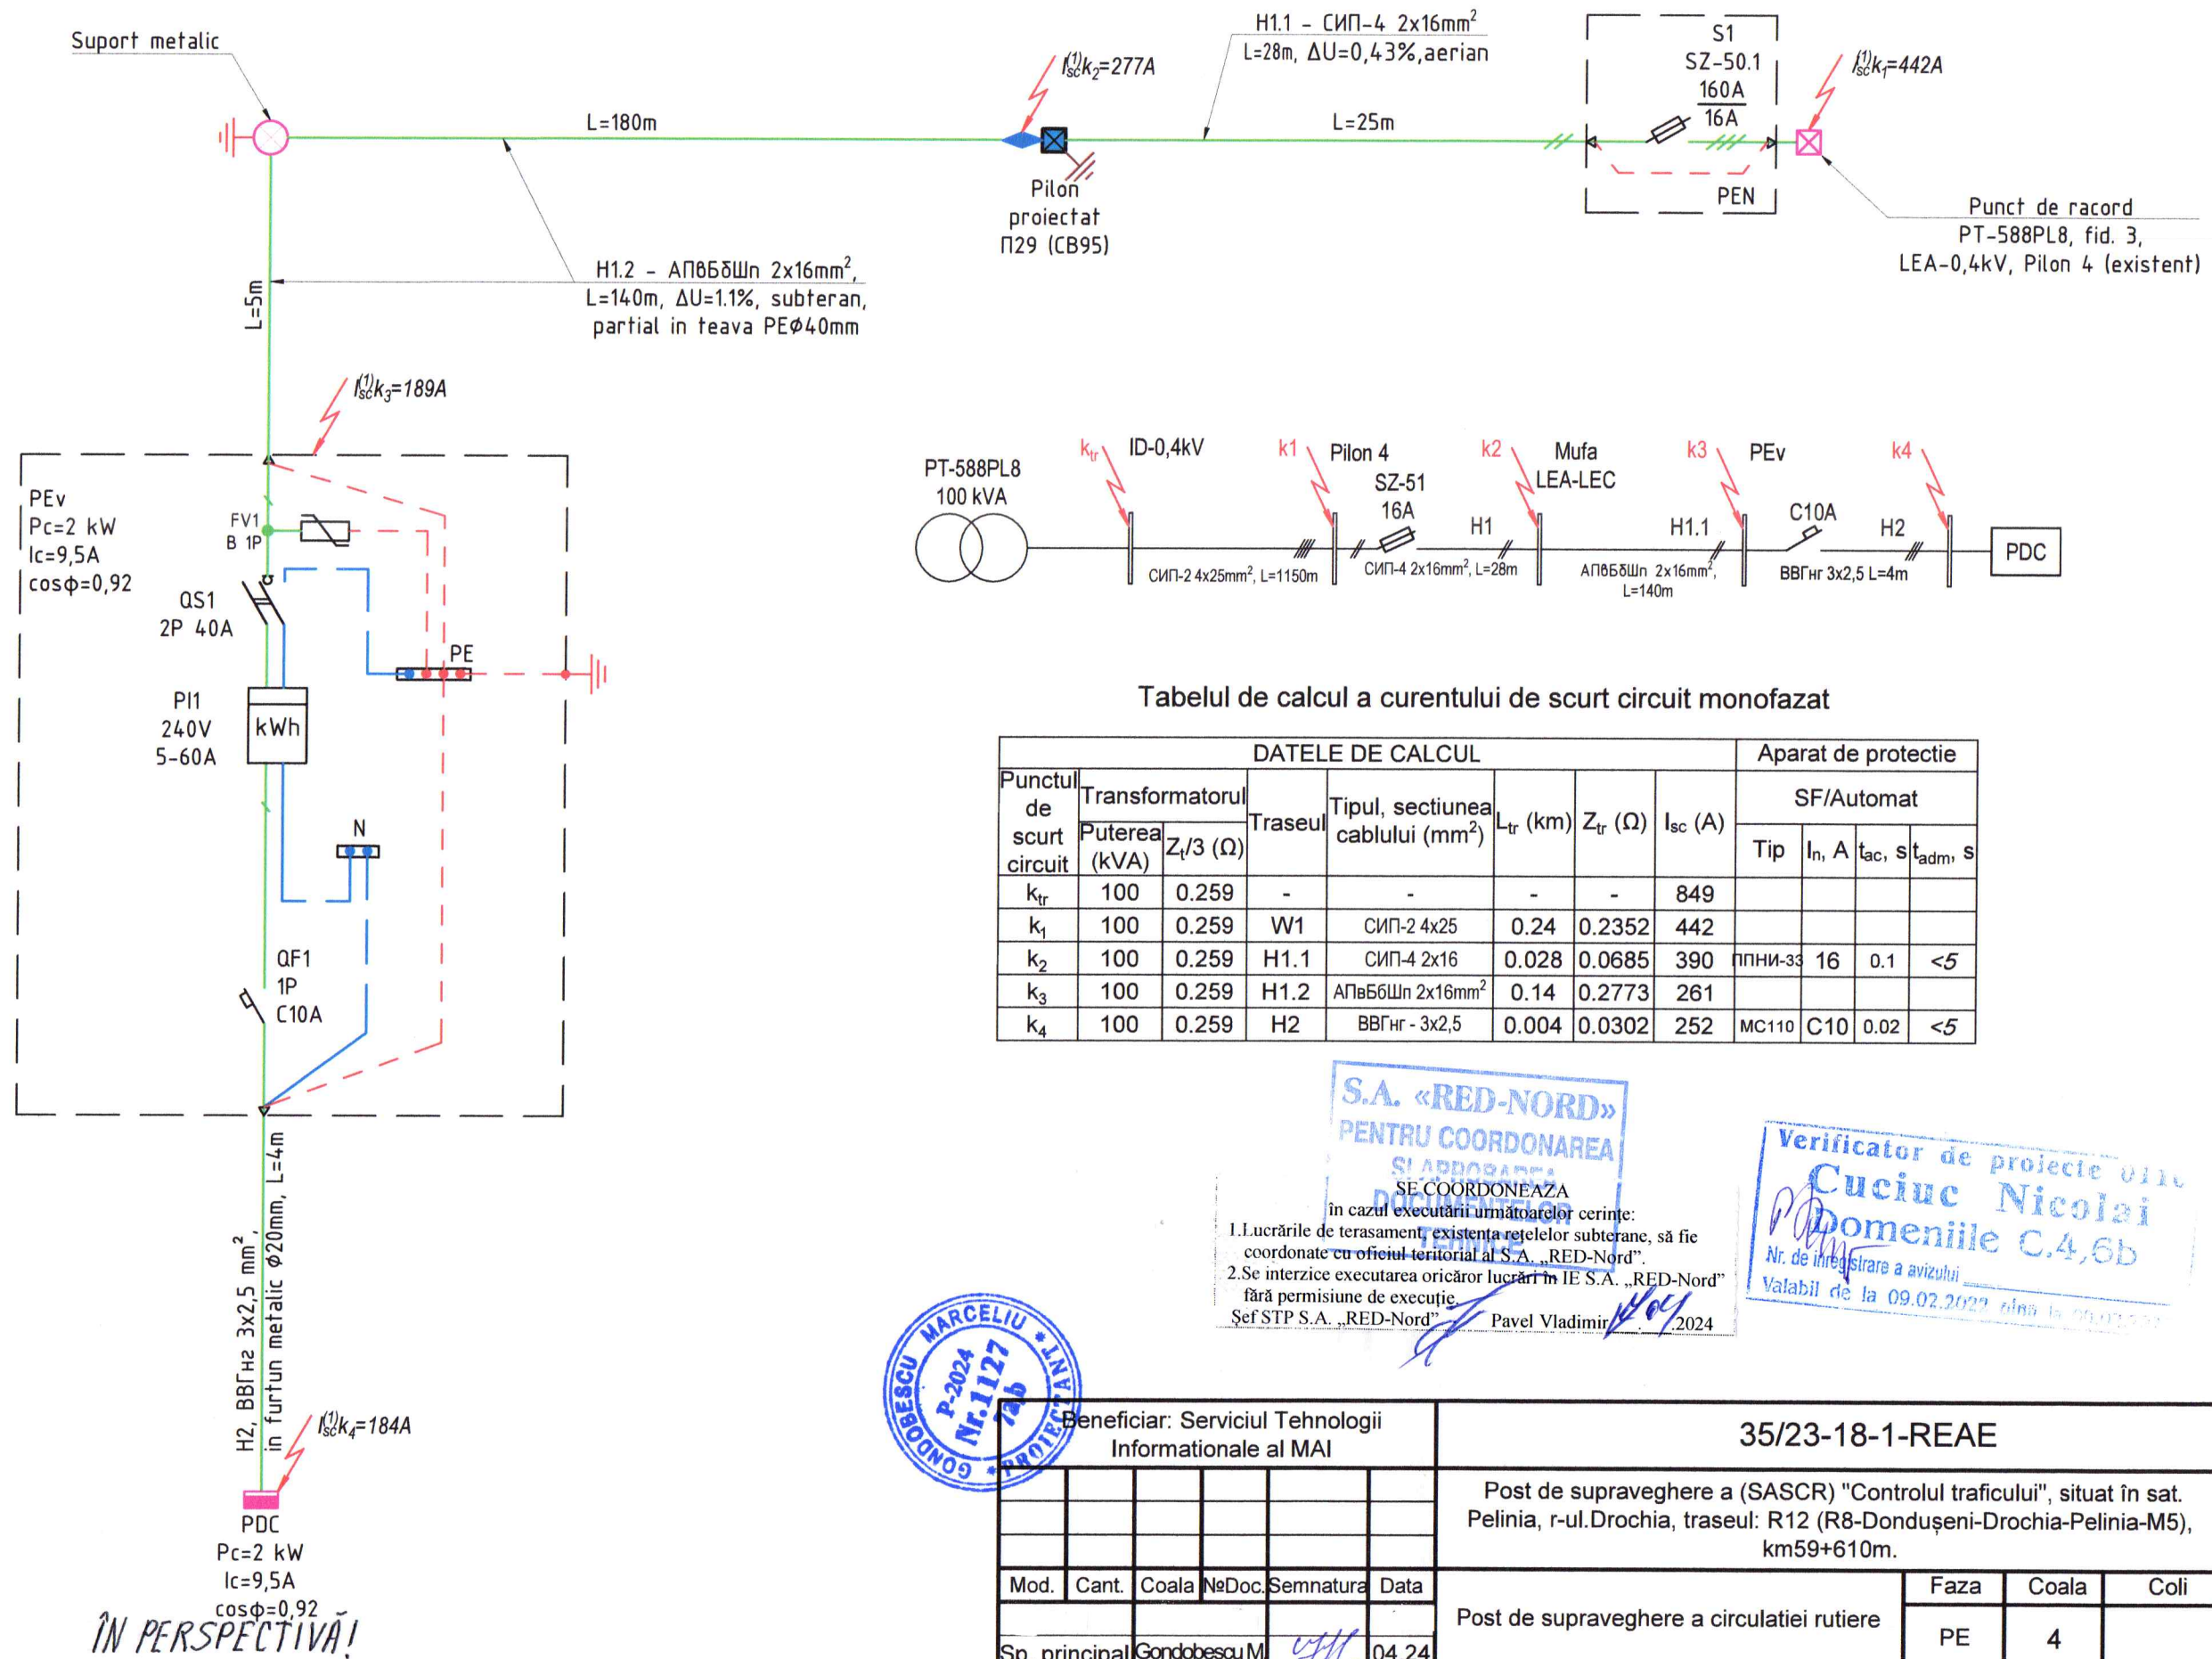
Suport metalic

H1.1 - СИП-4 2x16mm$^2$
L=28m, ΔU=0,43%,aerian

$I_{sc}^{(1)}k_2$=277A

S1
SZ-50.1
160A
16A

$I_{sc}^{(1)}k_1$=442A

L=180m

L=25m

Pilon
proiectat
П29 (СВ95)

PEN

Punct de racord
PT-588PL8, fid. 3,
LEA-0,4kV, Pilon 4 (existent)

H1.2 - АПвБбШп 2x16mm$^2$,
L=140m, ΔU=1.1%, subteran,
partial in teava PEØ40mm

L=5m

$I_{sc}^{(1)}k_3$=189A

PEv
Pc=2 kW
Ic=9,5A
cosφ=0,92

FV1
B 1P

QS1
2P 40A

PE

PI1
240V
5-60A

kWh

N

QF1
1P
C10A

PT-588PL8
100 kVA

$k_{tr}$ ID-0,4kV
k1 Pilon 4
SZ-51
16A
k2 Mufa
LEA-LEC
H1
H1.1
k3 PEv
C10A
k4
H2
PDC

СИП-2 4x25mm$^2$, L=1150m
СИП-4 2x16mm$^2$, L=28m
АПвБбШп 2x16mm$^2$, L=140m
ВВГнг 3x2,5 L=4m

Tabelul de calcul a curentului de scurt circuit monofazat

| Punctul de scurt circuit | Puterea (kVA) | $Z_t/3$ (Ω) | Traseul | Tipul, sectiunea cablului (mm$^2$) | $L_{tr}$ (km) | $Z_{tr}$ (Ω) | $I_{sc}$ (A) | Tip | $I_n$, A | $t_{ac}$, s | $t_{adm}$, s |
|---|---|---|---|---|---|---|---|---|---|---|---|
| DATELE DE CALCUL / Transformatorul | | | | | | | | Aparat de protectie / SF/Automat | | | |
| $k_{tr}$ | 100 | 0.259 | - | - | - | - | 849 | | | | |
| $k_1$ | 100 | 0.259 | W1 | СИП-2 4x25 | 0.24 | 0.2352 | 442 | | | | |
| $k_2$ | 100 | 0.259 | H1.1 | СИП-4 2x16 | 0.028 | 0.0685 | 390 | ППНИ-33 | 16 | 0.1 | <5 |
| $k_3$ | 100 | 0.259 | H1.2 | АПвБбШп 2x16mm$^2$ | 0.14 | 0.2773 | 261 | | | | |
| $k_4$ | 100 | 0.259 | H2 | ВВГнг - 3x2,5 | 0.004 | 0.0302 | 252 | MC110 | C10 | 0.02 | <5 |

S.A. «RED-NORD»
PENTRU COORDONAREA
SI APROBAREA
DOCUMENTELOR
TEHNICE

SE COORDONEAZA
în cazul executării următoarelor cerinte:
1.Lucrările de terasament, existenta retelelor subterane, să fie coordonate cu oficiul teritorial al S.A. „RED-Nord”.
2.Se interzice executarea oricăror lucrări în IE S.A. „RED-Nord” fără permisiune de executie.
Şef STP S.A. „RED-Nord” Pavel Vladimir 2024

Verificator de proiecte
Cuciuc Nicolai
Domeniile C.4,6b
Nr. de înregistrare a avizului
Valabil de la 09.02.2022 pina la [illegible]

MARCELIU * PROIECTANT * GONDOBESCU
P-2024
Nr.1127
7ab

H2, ВВГнг 3x2,5 mm$^2$, in furtun metalic Ø20mm, L=4m

$I_{sc}^{(1)}k_4$=184A

PDC
Pc=2 kW
Ic=9,5A
cosφ=0,92

ÎN PERSPECTIVĂ!

Beneficiar: Serviciul Tehnologii Informationale al MAI

35/23-18-1-REAE

Post de supraveghere a (SASCR) "Controlul traficului", situat în sat. Pelinia, r-ul.Drochia, traseul: R12 (R8-Dondușeni-Drochia-Pelinia-M5), km59+610m.

| Mod. | Cant. | Coala | №Doc. | Semnatura | Data |
|---|---|---|---|---|---|
| Sp. principal | Gondobescu M. | | | | 04.24 |

Post de supraveghere a circulatiei rutiere

| Faza | Coala | Coli |
|---|---|---|
| PE | 4 | |